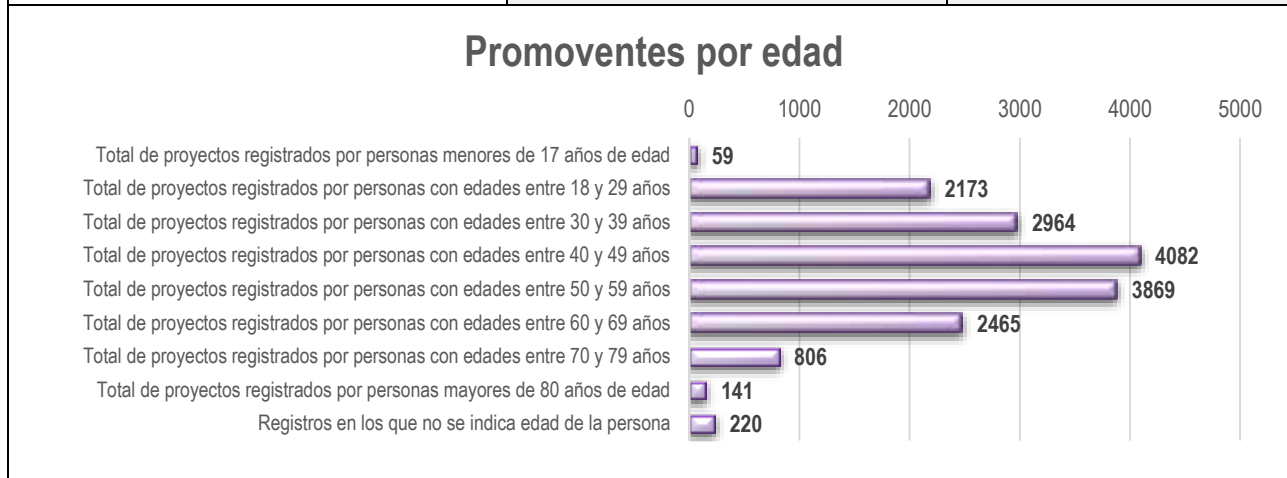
Promoventes por edad

0 1000 2000 3000 4000 5000

Total de proyectos registrados por personas menores de 17 años de edad 59
Total de proyectos registrados por personas con edades entre 18 y 29 años 2173
Total de proyectos registrados por personas con edades entre 30 y 39 años 2964
Total de proyectos registrados por personas con edades entre 40 y 49 años 4082
Total de proyectos registrados por personas con edades entre 50 y 59 años 3869
Total de proyectos registrados por personas con edades entre 60 y 69 años 2465
Total de proyectos registrados por personas con edades entre 70 y 79 años 806
Total de proyectos registrados por personas mayores de 80 años de edad 141
Registros en los que no se indica edad de la persona 220